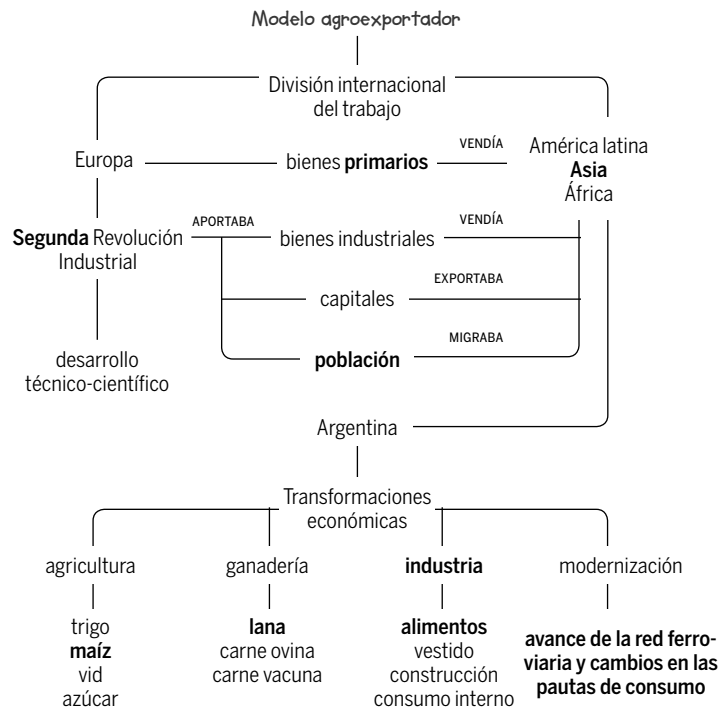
Modelo agroexportador

División internacional del trabajo

Europa

bienes **primarios**

VENDÍA

América latina
**Asia**
África

**Segunda** Revolución Industrial

APORTABA

bienes industriales

VENDÍA

capitales

EXPORTABA

**población**

MIGRABA

desarrollo técnico-científico

Argentina

Transformaciones económicas

agricultura

ganadería

**industria**

modernización

trigo
**maíz**
vid
azúcar

**lana**
carne ovina
carne vacuna

**alimentos**
vestido
construcción
consumo interno

**avance de la red ferroviaria y cambios en las pautas de consumo**